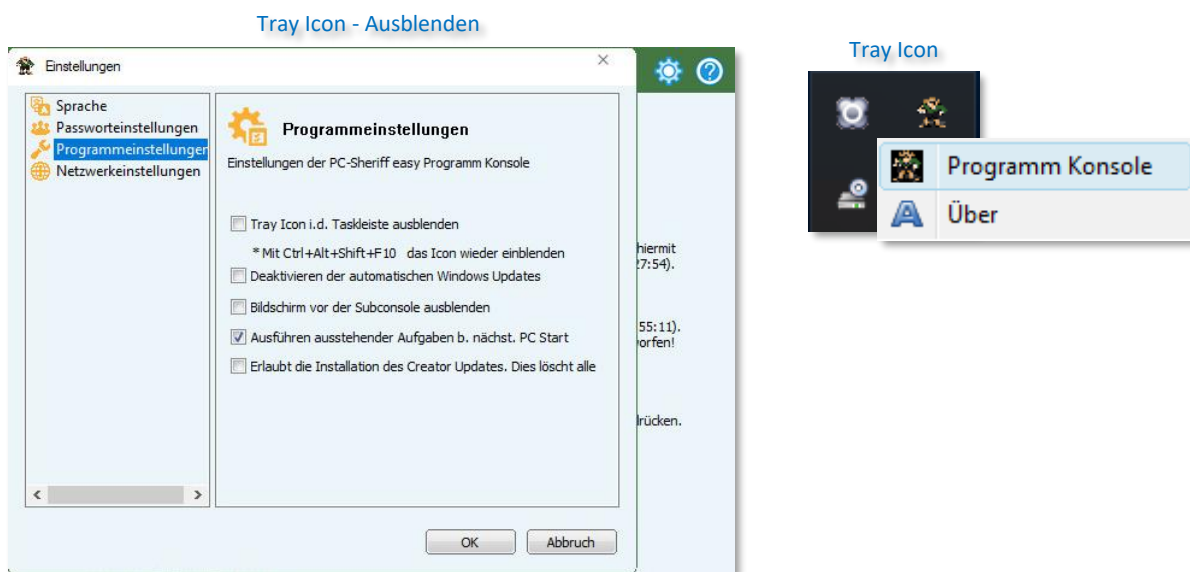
Tray Icon - Ausblenden

Einstellungen

×

Sprache
Passworteinstellungen
Programmeinstellungen
Netzwerkeinstellungen

Programmeinstellungen

Einstellungen der PC-Sheriff easy Programm Konsole

Tray Icon i.d. Taskleiste ausblenden

* Mit Ctrl+Alt+Shift+F10 das Icon wieder einblenden

Deaktivieren der automatischen Windows Updates

Bildschirm vor der Subconsole ausblenden

Ausführen ausstehender Aufgaben b. nächst. PC Start

Erlaubt die Installation des Creator Updates. Dies löscht alle

OK

Abbruch

hiermit
27:54).

55:11).
orfen!

drücken.

Tray Icon

Programm Konsole

Über